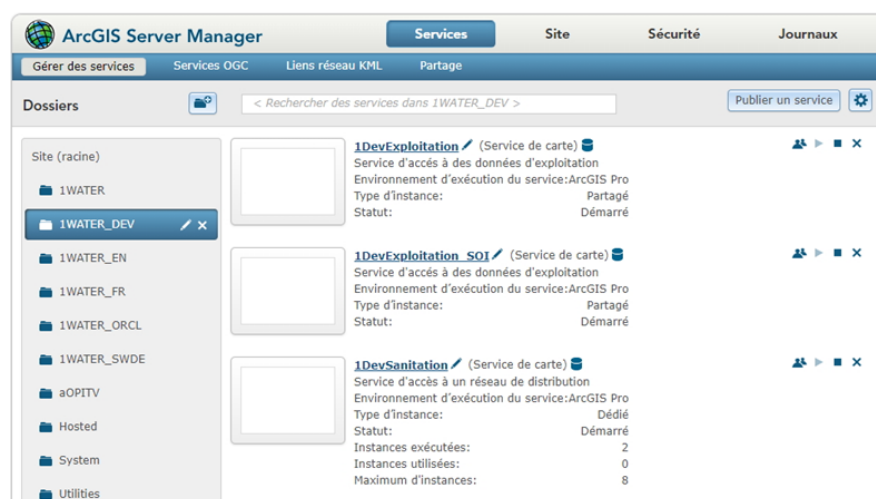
ArcGIS Server Manager

Services | Site | Sécurité | Journaux

Gérer des services | Services OGC | Liens réseau KML | Partage

Dossiers

< Rechercher des services dans 1WATER_DEV >

Publier un service

Site (racine)
1WATER
1WATER_DEV
1WATER_EN
1WATER_FR
1WATER_ORCL
1WATER_SWDE
aOPITV
Hosted
System
Utilities

1DevExploitation (Service de carte)
Service d'accès à des données d'exploitation
Environnement d'exécution du service: ArcGIS Pro
Type d'instance: Partagé
Statut: Démarré

1DevExploitation_SOI (Service de carte)
Service d'accès à des données d'exploitation
Environnement d'exécution du service: ArcGIS Pro
Type d'instance: Partagé
Statut: Démarré

1DevSanitation (Service de carte)
Service d'accès à un réseau de distribution
Environnement d'exécution du service: ArcGIS Pro
Type d'instance: Dédié
Statut: Démarré
Instances exécutées: 2
Instances utilisées: 0
Maximum d'instances: 8